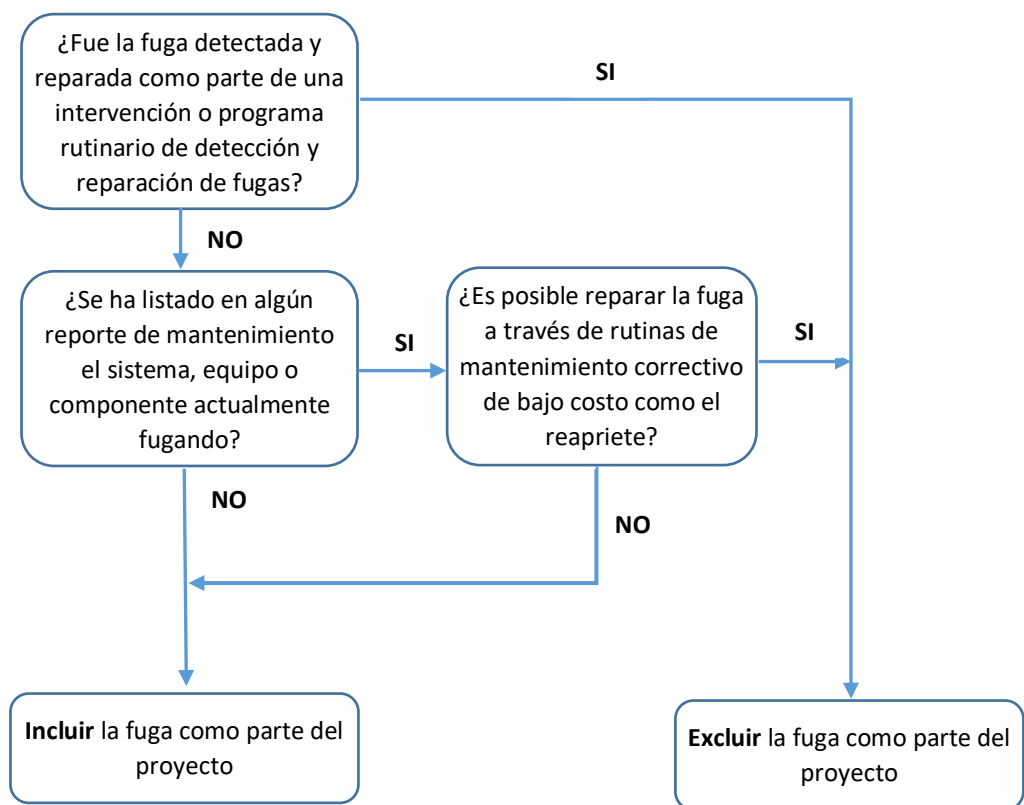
¿Fue la fuga detectada y reparada como parte de una intervención o programa rutinario de detección y reparación de fugas?

SI

NO

¿Se ha listado en algún reporte de mantenimiento el sistema, equipo o componente actualmente fugando?

SI

¿Es posible reparar la fuga a través de rutinas de mantenimiento correctivo de bajo costo como el reapriete?

SI

NO

NO

**Incluir** la fuga como parte del proyecto

**Excluir** la fuga como parte del proyecto